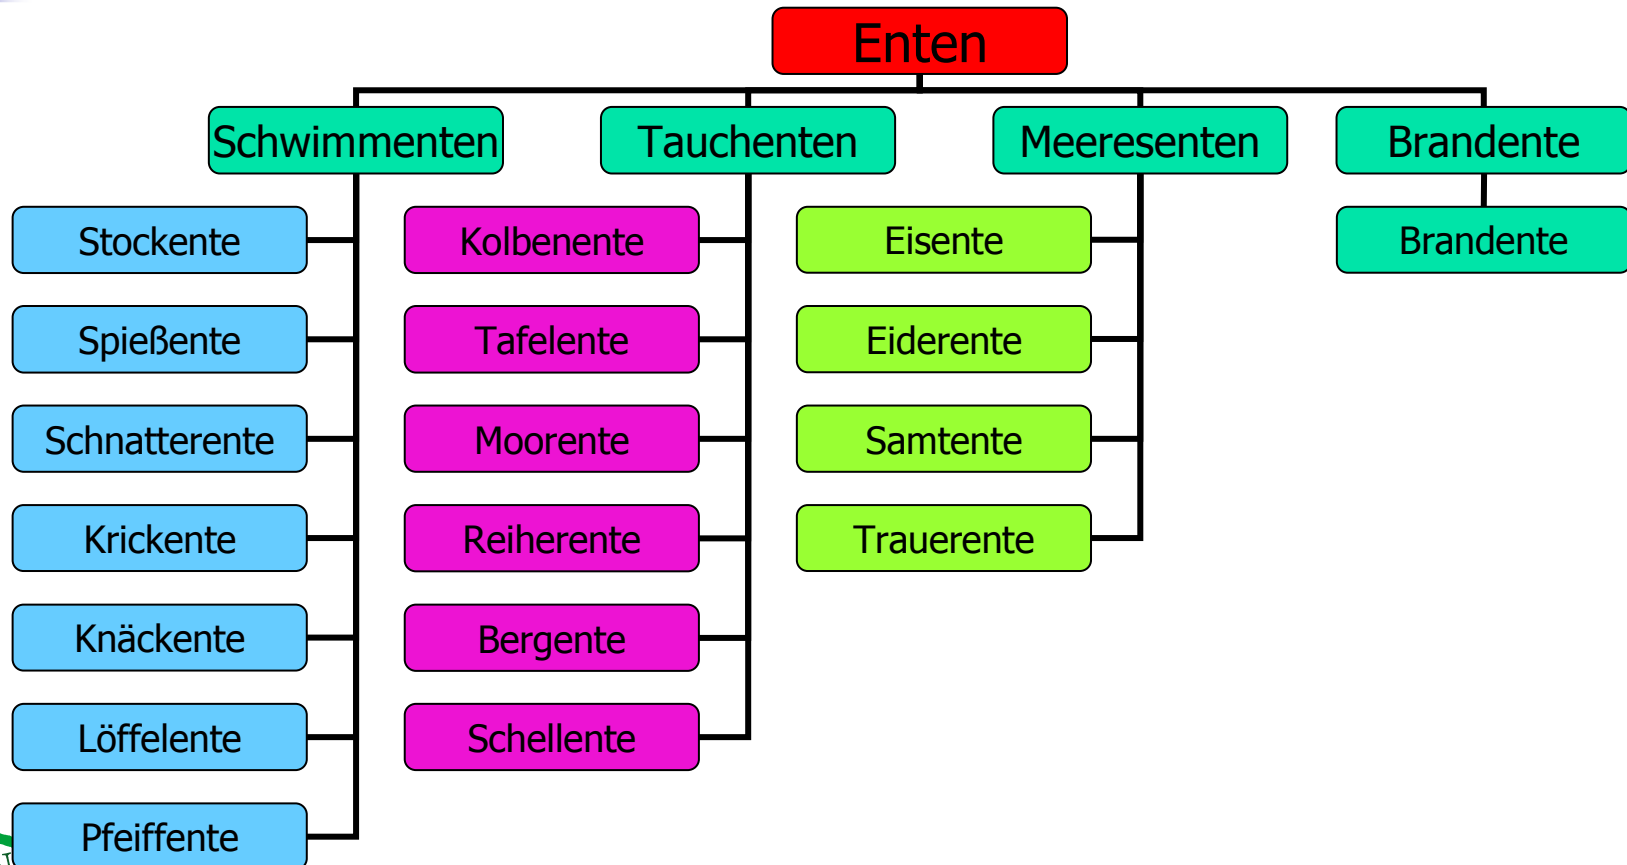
Enten

Schwimmenten

Stockente
Spießente
Schnatterente
Krickente
Knäckente
Löffelente
Pfeiffente

Tauchenten

Kolbenente
Tafelente
Moorente
Reiherente
Bergente
Schellente

Meeresenten

Eisente
Eiderente
Samtente
Trauerente

Brandente

Brandente